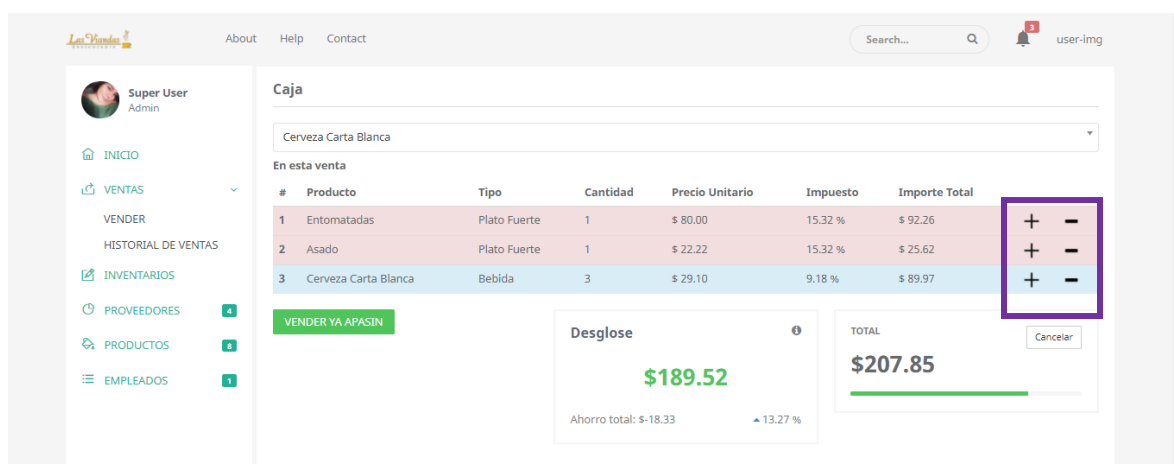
Las Vandas

About Help Contact

Search...

3

user-img

Super User
Admin

INICIO

VENTAS

VENDER

HISTORIAL DE VENTAS

INVENTARIOS

PROVEEDORES 4

PRODUCTOS 8

EMPLEADOS 1

Caja

Cerveza Carta Blanca

En esta venta

| # | Producto | Tipo | Cantidad | Precio Unitario | Impuesto | Importe Total | |
|---|---|---|---|---|---|---|---|
| 1 | Entomatadas | Plato Fuerte | 1 | $ 80.00 | 15.32 % | $ 92.26 | + − |
| 2 | Asado | Plato Fuerte | 1 | $ 22.22 | 15.32 % | $ 25.62 | + − |
| 3 | Cerveza Carta Blanca | Bebida | 3 | $ 29.10 | 9.18 % | $ 89.97 | + − |

VENDER YA APASIN

Desglose

$189.52

Ahorro total: $-18.33

13.27 %

TOTAL

Cancelar

$207.85